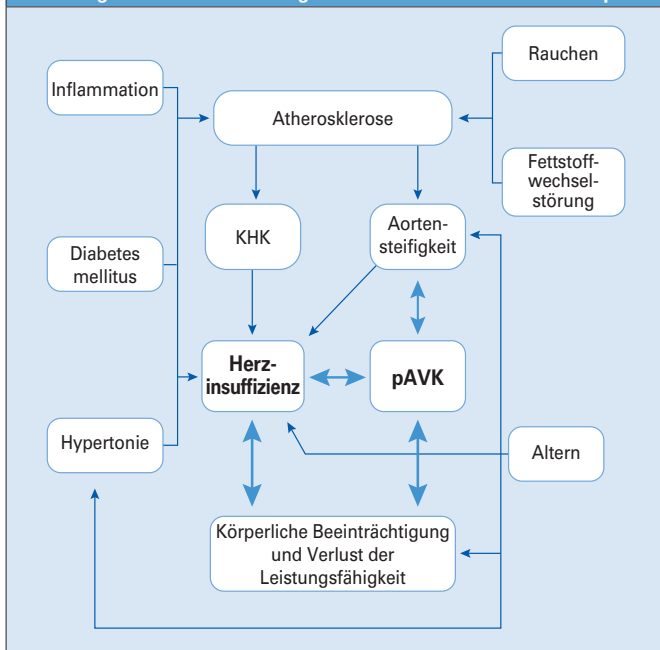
Rauchen

Inflammation

Atherosklerose

Fettstoffwechselstörung

KHK

Aortensteifigkeit

Diabetes mellitus

Herzinsuffizienz

pAVK

Hypertonie

Altern

Körperliche Beeinträchtigung und Verlust der Leistungsfähigkeit